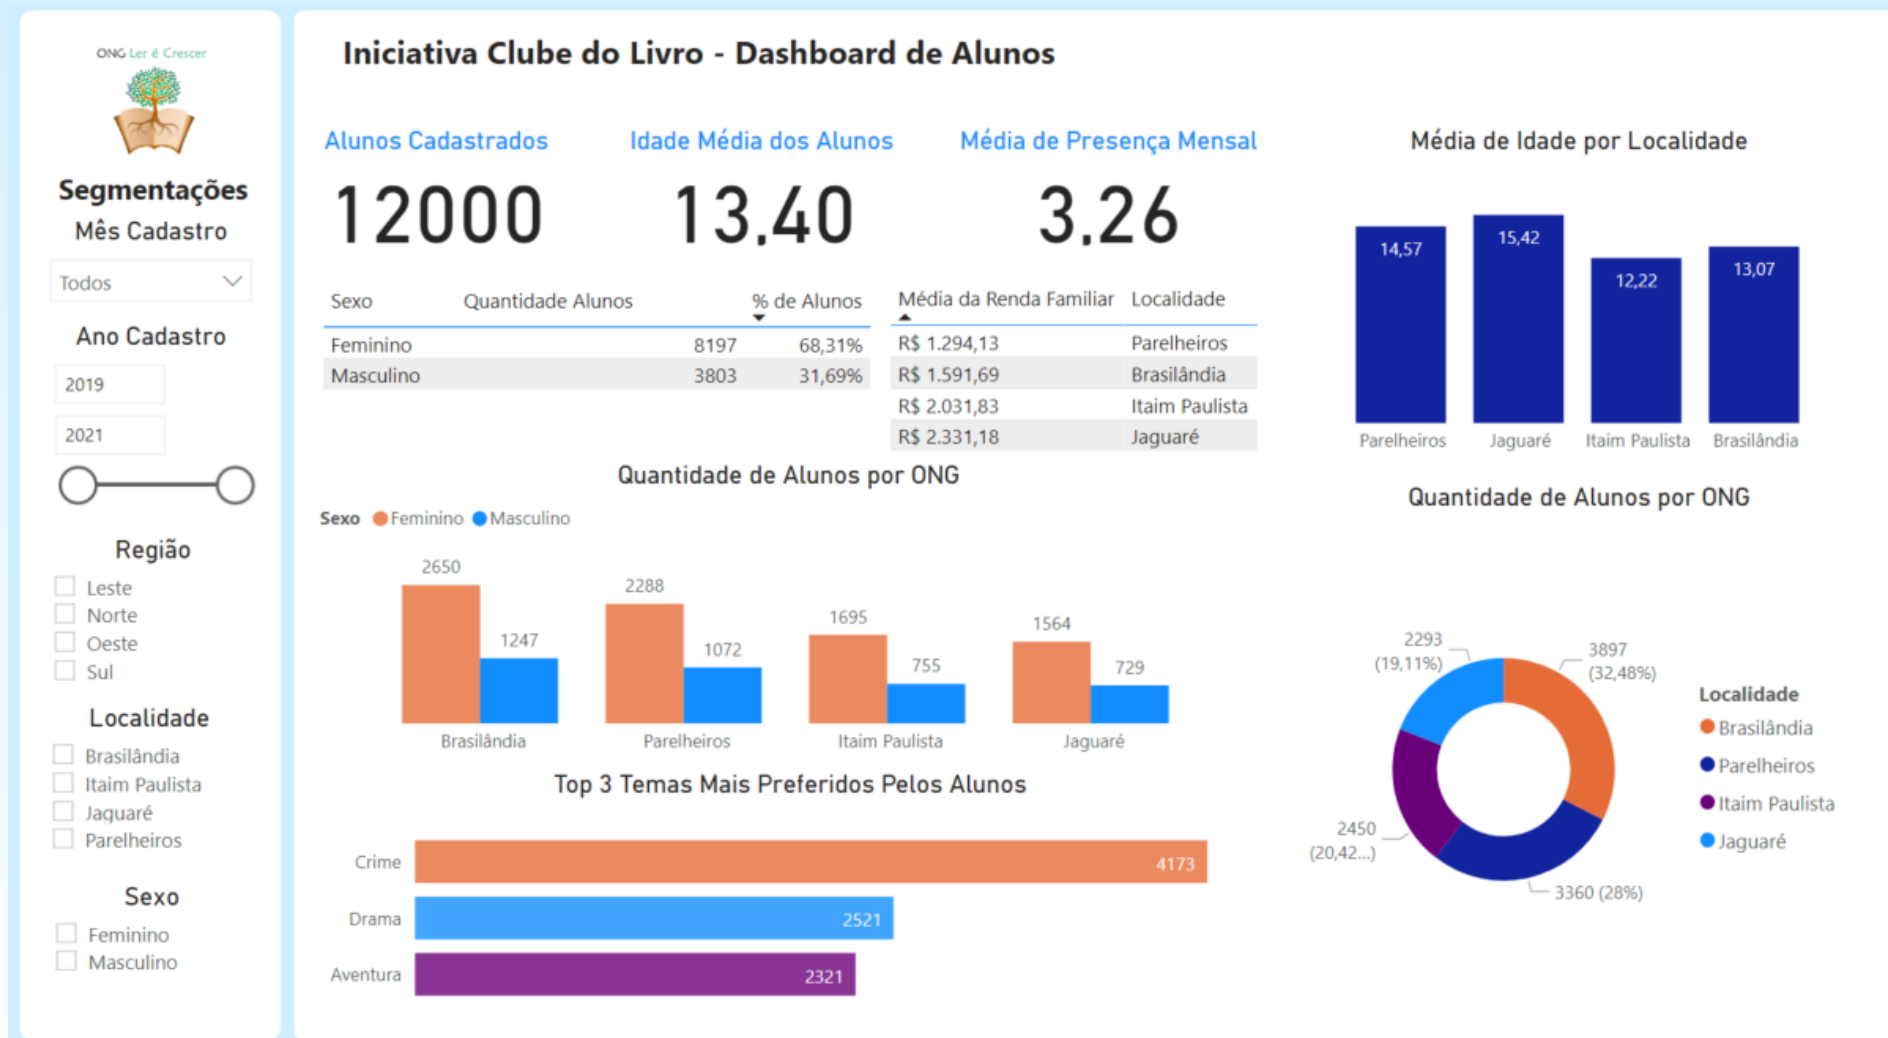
ONG Ler é Crescer

Segmentações

Mês Cadastro

Todos

Ano Cadastro

2019

2021

Região

Leste
Norte
Oeste
Sul

Localidade

Brasilândia
Itaim Paulista
Jaguaré
Parelheiros

Sexo

Feminino
Masculino

Iniciativa Clube do Livro - Dashboard de Alunos

Alunos Cadastrados
12000

Idade Média dos Alunos
13.40

Média de Presença Mensal
3.26

| Sexo | Quantidade Alunos | % de Alunos |
|---|---|---|
| Feminino | 8197 | 68,31% |
| Masculino | 3803 | 31,69% |

| Média da Renda Familiar | Localidade |
|---|---|
| R$ 1.294,13 | Parelheiros |
| R$ 1.591,69 | Brasilândia |
| R$ 2.031,83 | Itaim Paulista |
| R$ 2.331,18 | Jaguaré |

Média de Idade por Localidade

14,57 Parelheiros
15,42 Jaguaré
12,22 Itaim Paulista
13,07 Brasilândia

Quantidade de Alunos por ONG

Sexo Feminino Masculino

2650 1247 Brasilândia
2288 1072 Parelheiros
1695 755 Itaim Paulista
1564 729 Jaguaré

Quantidade de Alunos por ONG

2293 (19,11%)
3897 (32,48%)
2450 (20,42...)
3360 (28%)

Localidade
Brasilândia
Parelheiros
Itaim Paulista
Jaguaré

Top 3 Temas Mais Preferidos Pelos Alunos

Crime 4173
Drama 2521
Aventura 2321